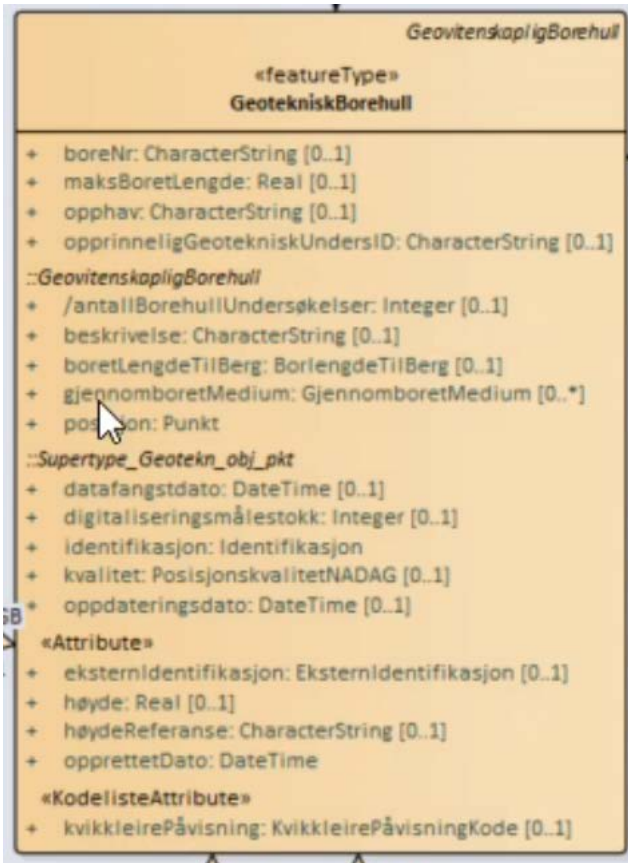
GeovitenskapligBorehull

«featureType»
GeotekniskBorehull

+ boreNr: CharacterString [0..1]
+ maksBoretLengde: Real [0..1]
+ opphav: CharacterString [0..1]
+ opprinneligGeotekniskUndersID: CharacterString [0..1]

::GeovitenskapligBorehull
+ /antallBorehullUndersøkelser: Integer [0..1]
+ beskrivelse: CharacterString [0..1]
+ boretLengdeTilBerg: BorlengdeTilBerg [0..1]
+ gjennomboretMedium: GjennomboretMedium [0..*]
+ pos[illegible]on: Punkt

::Supertype_Geotekn_obj_pkt
+ datafangstdato: DateTime [0..1]
+ digitaliseringsmålestokk: Integer [0..1]
+ identifikasjon: Identifikasjon
+ kvalitet: PosisjonskvalitetNADAG [0..1]
+ oppdateringsdato: DateTime [0..1]

GB

«Attribute»
+ eksternIdentifikasjon: EksternIdentifikasjon [0..1]
+ høyde: Real [0..1]
+ høydeReferanse: CharacterString [0..1]
+ opprettetDato: DateTime

«KodelisteAttribute»
+ kvikkleirePåvisning: KvikkleirePåvisningKode [0..1]